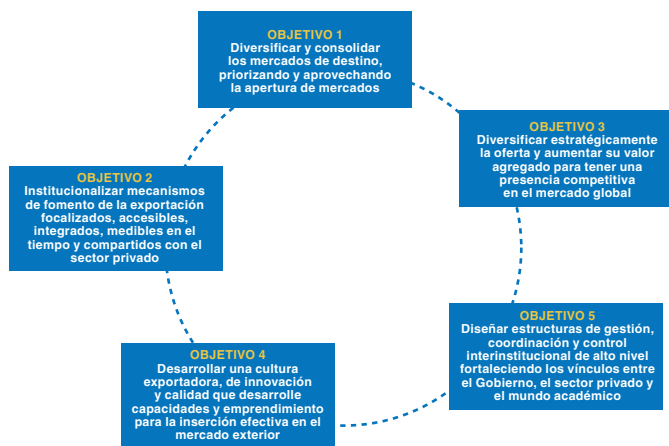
OBJETIVO 1
Diversificar y consolidar los mercados de destino, priorizando y aprovechando la apertura de mercados

OBJETIVO 3
Diversificar estratégicamente la oferta y aumentar su valor agregado para tener una presencia competitiva en el mercado global

OBJETIVO 2
Institucionalizar mecanismos de fomento de la exportación focalizados, accesibles, integrados, medibles en el tiempo y compartidos con el sector privado

OBJETIVO 5
Diseñar estructuras de gestión, coordinación y control interinstitucional de alto nivel fortaleciendo los vínculos entre el Gobierno, el sector privado y el mundo académico

OBJETIVO 4
Desarrollar una cultura exportadora, de innovación y calidad que desarrolle capacidades y emprendimiento para la inserción efectiva en el mercado exterior